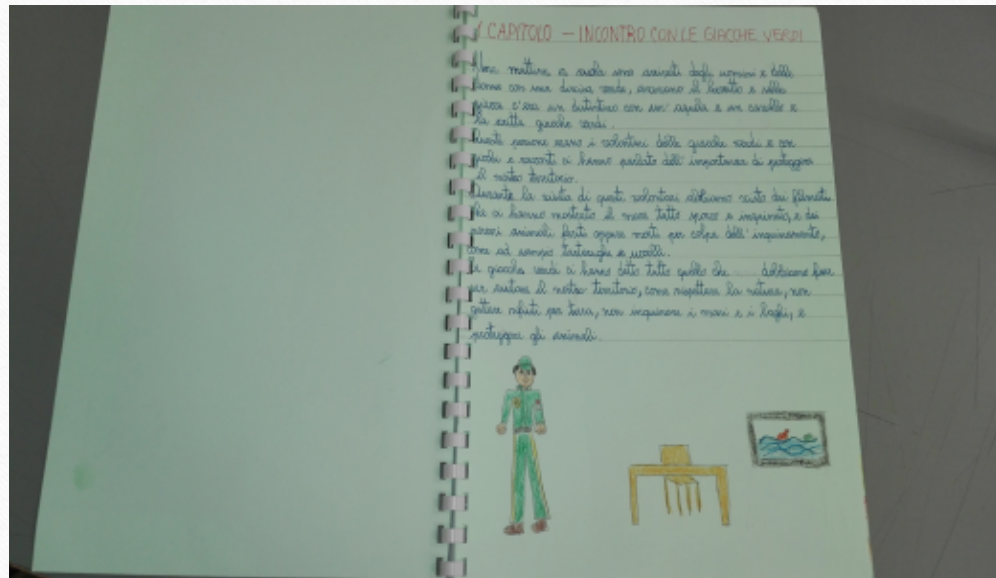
CAPITOLO – INCONTRO CON LE GIACCHE VERDI

Una mattina a scuola sono arrivati degli uomini e delle donne con una divisa verde, avevano il berretto e sulla giacca c'era un distintivo con un'aquila e un cavallo e la scritta giacche verdi.
Queste persone sono i volontari delle giacche verdi e con giochi e racconti ci hanno parlato dell'importanza di proteggere il nostro territorio.
Durante la visita di questi volontari abbiamo visto dei filmati che ci hanno mostrato il mare tutto sporco e inquinato, e dei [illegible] animali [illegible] oppure morti per colpa dell'inquinamento, come ad esempio tartarughe e uccelli.
Le giacche verdi ci hanno detto tutto quello che abbiamo fare per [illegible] il nostro territorio, come rispettare la natura, non gettare rifiuti per terra, non inquinare i mari e i laghi, e proteggere gli animali.